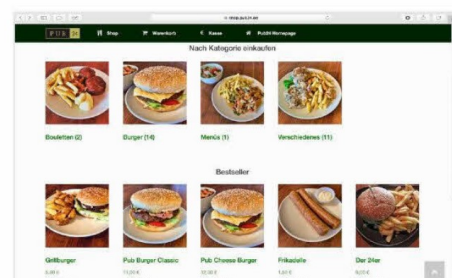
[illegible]

Shop Warenkorb Kasse Pub24 Homepage

Nach Kategorie einkaufen

Bouletten (2)

Burger (14)

Menüs (1)

Verschiedenes (11)

Bestseller

Grillburger

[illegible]

Pub Burger Classic

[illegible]

Pub Cheese Burger

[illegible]

Frikadelle

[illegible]

Der 24er

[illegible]